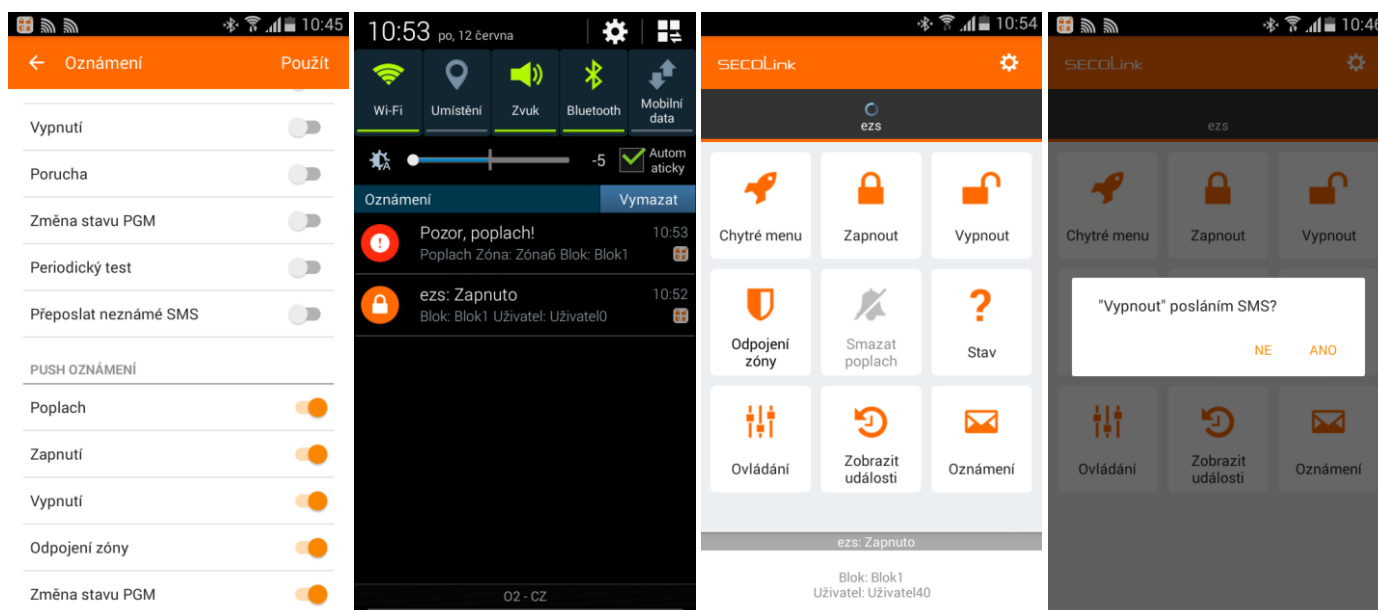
10:45

Oznámení

Použít

Vypnutí

Porucha

Změna stavu PGM

Periodický test

Přeposlat neznámé SMS

PUSH OZNÁMENÍ

Poplach

Zapnutí

Vypnutí

Odpojení zóny

Změna stavu PGM

10:53 po, 12 června

Wi-Fi

Umístění

Zvuk

Bluetooth

Mobilní data

-5

Automaticky

Oznámení

Vymazat

Pozor, poplach!

10:53

Poplach Zóna: Zóna6 Blok: Blok1

ezs: Zapnuto

10:52

Blok: Blok1 Uživatel: Uživatel0

O2 - CZ

10:54

SECOLink

ezs

Chytré menu

Zapnout

Vypnout

Odpojení zóny

Smazat poplach

Stav

Ovládání

Zobrazit události

Oznámení

ezs: Zapnuto

Blok: Blok1
Uživatel: Uživatel40

10:46

SECOLink

ezs

Chytré menu

Zapnout

Vypnout

"Vypnout" posláním SMS?

NE

ANO

Ovládání

Zobrazit události

Oznámení